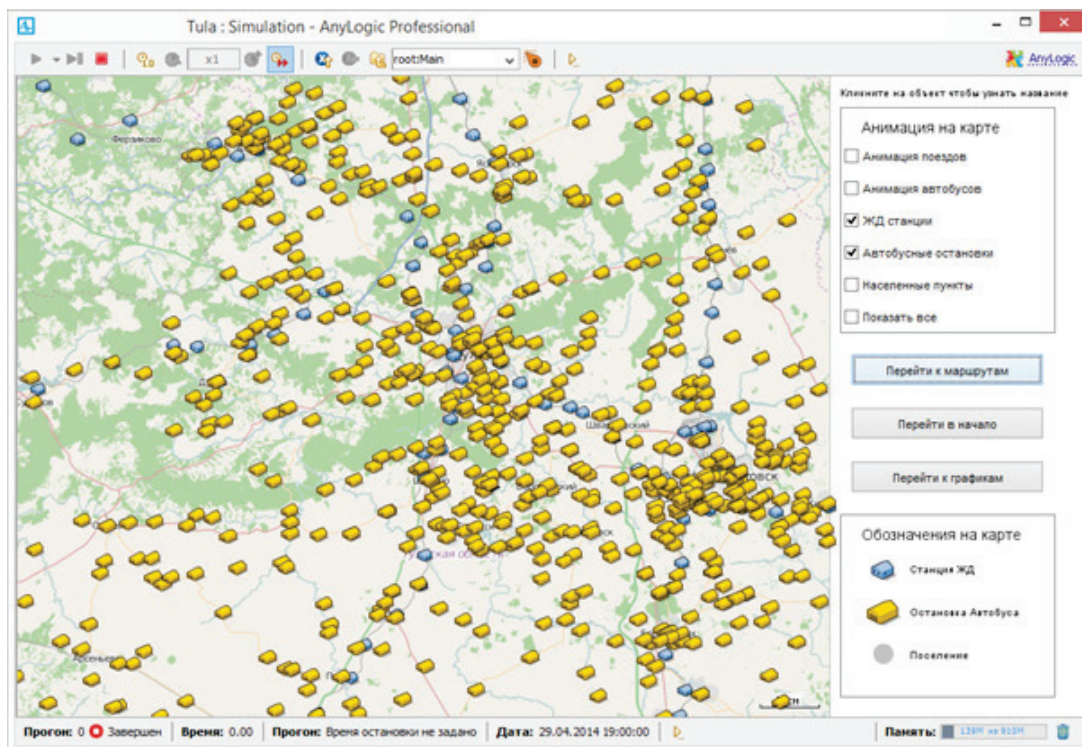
Tula : Simulation - AnyLogic Professional

x1 root:Main

AnyLogic

Ферзиково

Кликните на объект чтобы узнать название

Анимация на карте

Анимация поездов

Анимация автобусов

ЖД станции

Автобусные остановки

Населенные пункты

Показать все

Перейти к маршрутам

Перейти в начало

Перейти к графикам

Обозначения на карте

Станция ЖД

Остановка Автобуса

Поселение

Прогон: 0 Завершен | Время: 0.00 | Прогон: Время остановки не задано | Дата: 29.04.2014 19:00:00 | Память: 139M из 910M